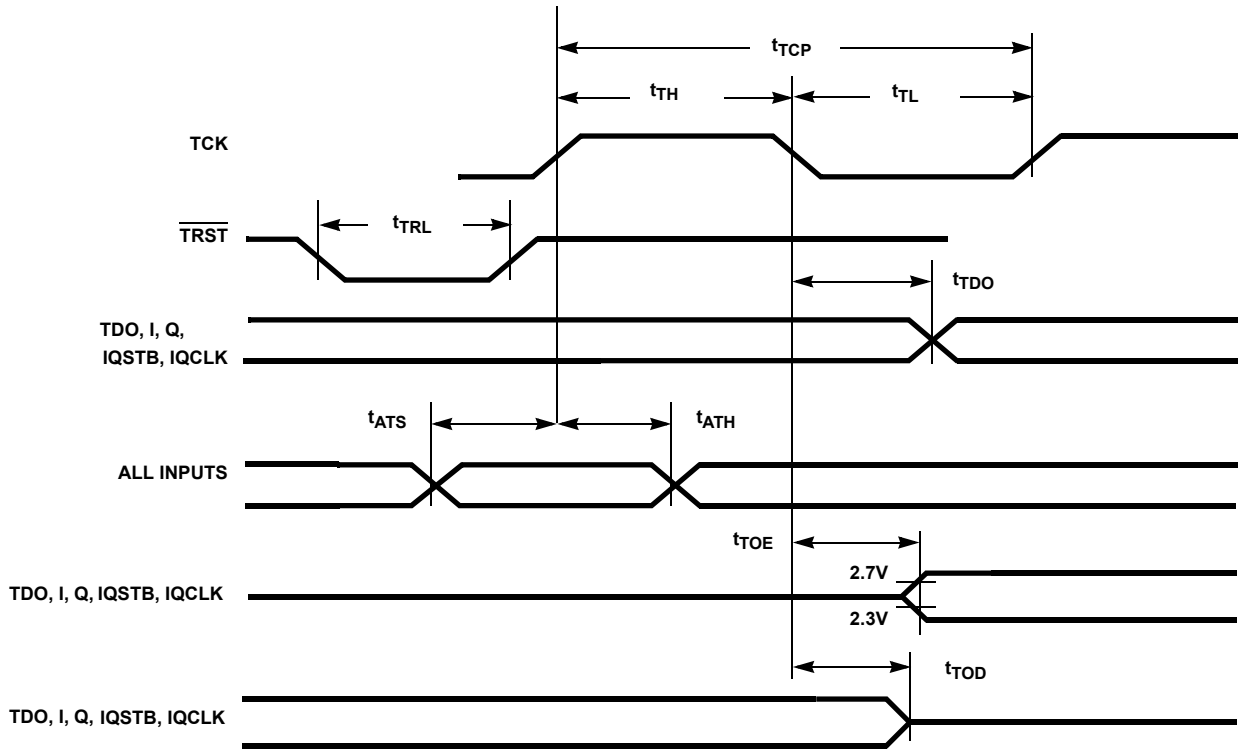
$t_{TCP}$

$t_{TH}$

$t_{TL}$

TCK

$\overline{TRST}$

$t_{TRL}$

$t_{TDO}$

TDO, I, Q, IQSTB, IQCLK

$t_{ATS}$

$t_{ATH}$

ALL INPUTS

$t_{TOE}$

2.7V

TDO, I, Q, IQSTB, IQCLK

2.3V

$t_{TOD}$

TDO, I, Q, IQSTB, IQCLK